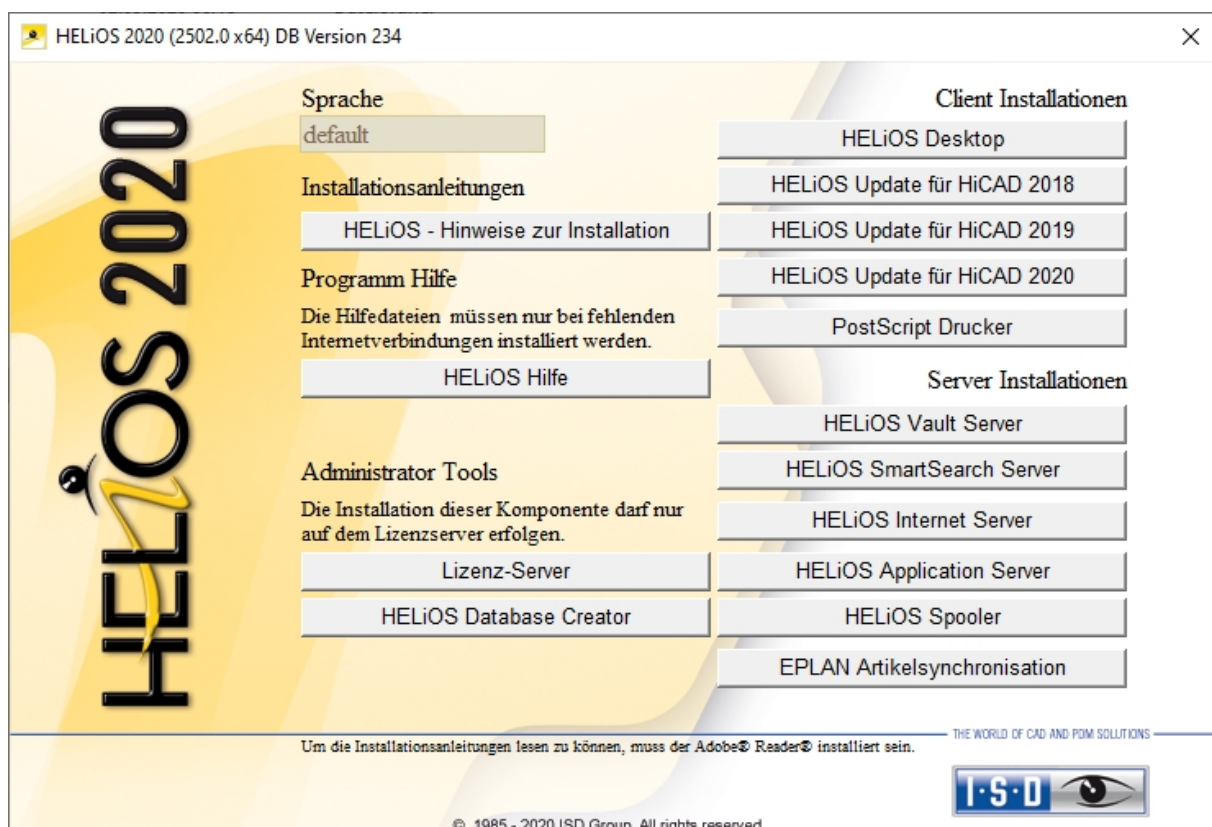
HELiOS 2020 (2502.0 x64) DB Version 234

×

HELiOS 2020

Sprache

default

Installationsanleitungen

HELiOS - Hinweise zur Installation

Programm Hilfe

Die Hilfedateien müssen nur bei fehlenden Internetverbindungen installiert werden.

HELiOS Hilfe

Administrator Tools

Die Installation dieser Komponente darf nur auf dem Lizenzserver erfolgen.

Lizenz-Server

HELiOS Database Creator

Client Installationen

HELiOS Desktop

HELiOS Update für HiCAD 2018

HELiOS Update für HiCAD 2019

HELiOS Update für HiCAD 2020

PostScript Drucker

Server Installationen

HELiOS Vault Server

HELiOS SmartSearch Server

HELiOS Internet Server

HELiOS Application Server

HELiOS Spooler

EPLAN Artikelsynchronisation

THE WORLD OF CAD AND PDM SOLUTIONS

Um die Installationsanleitungen lesen zu können, muss der Adobe® Reader® installiert sein.

I·S·D

© 1985 - 2020 ISD Group. All rights reserved.